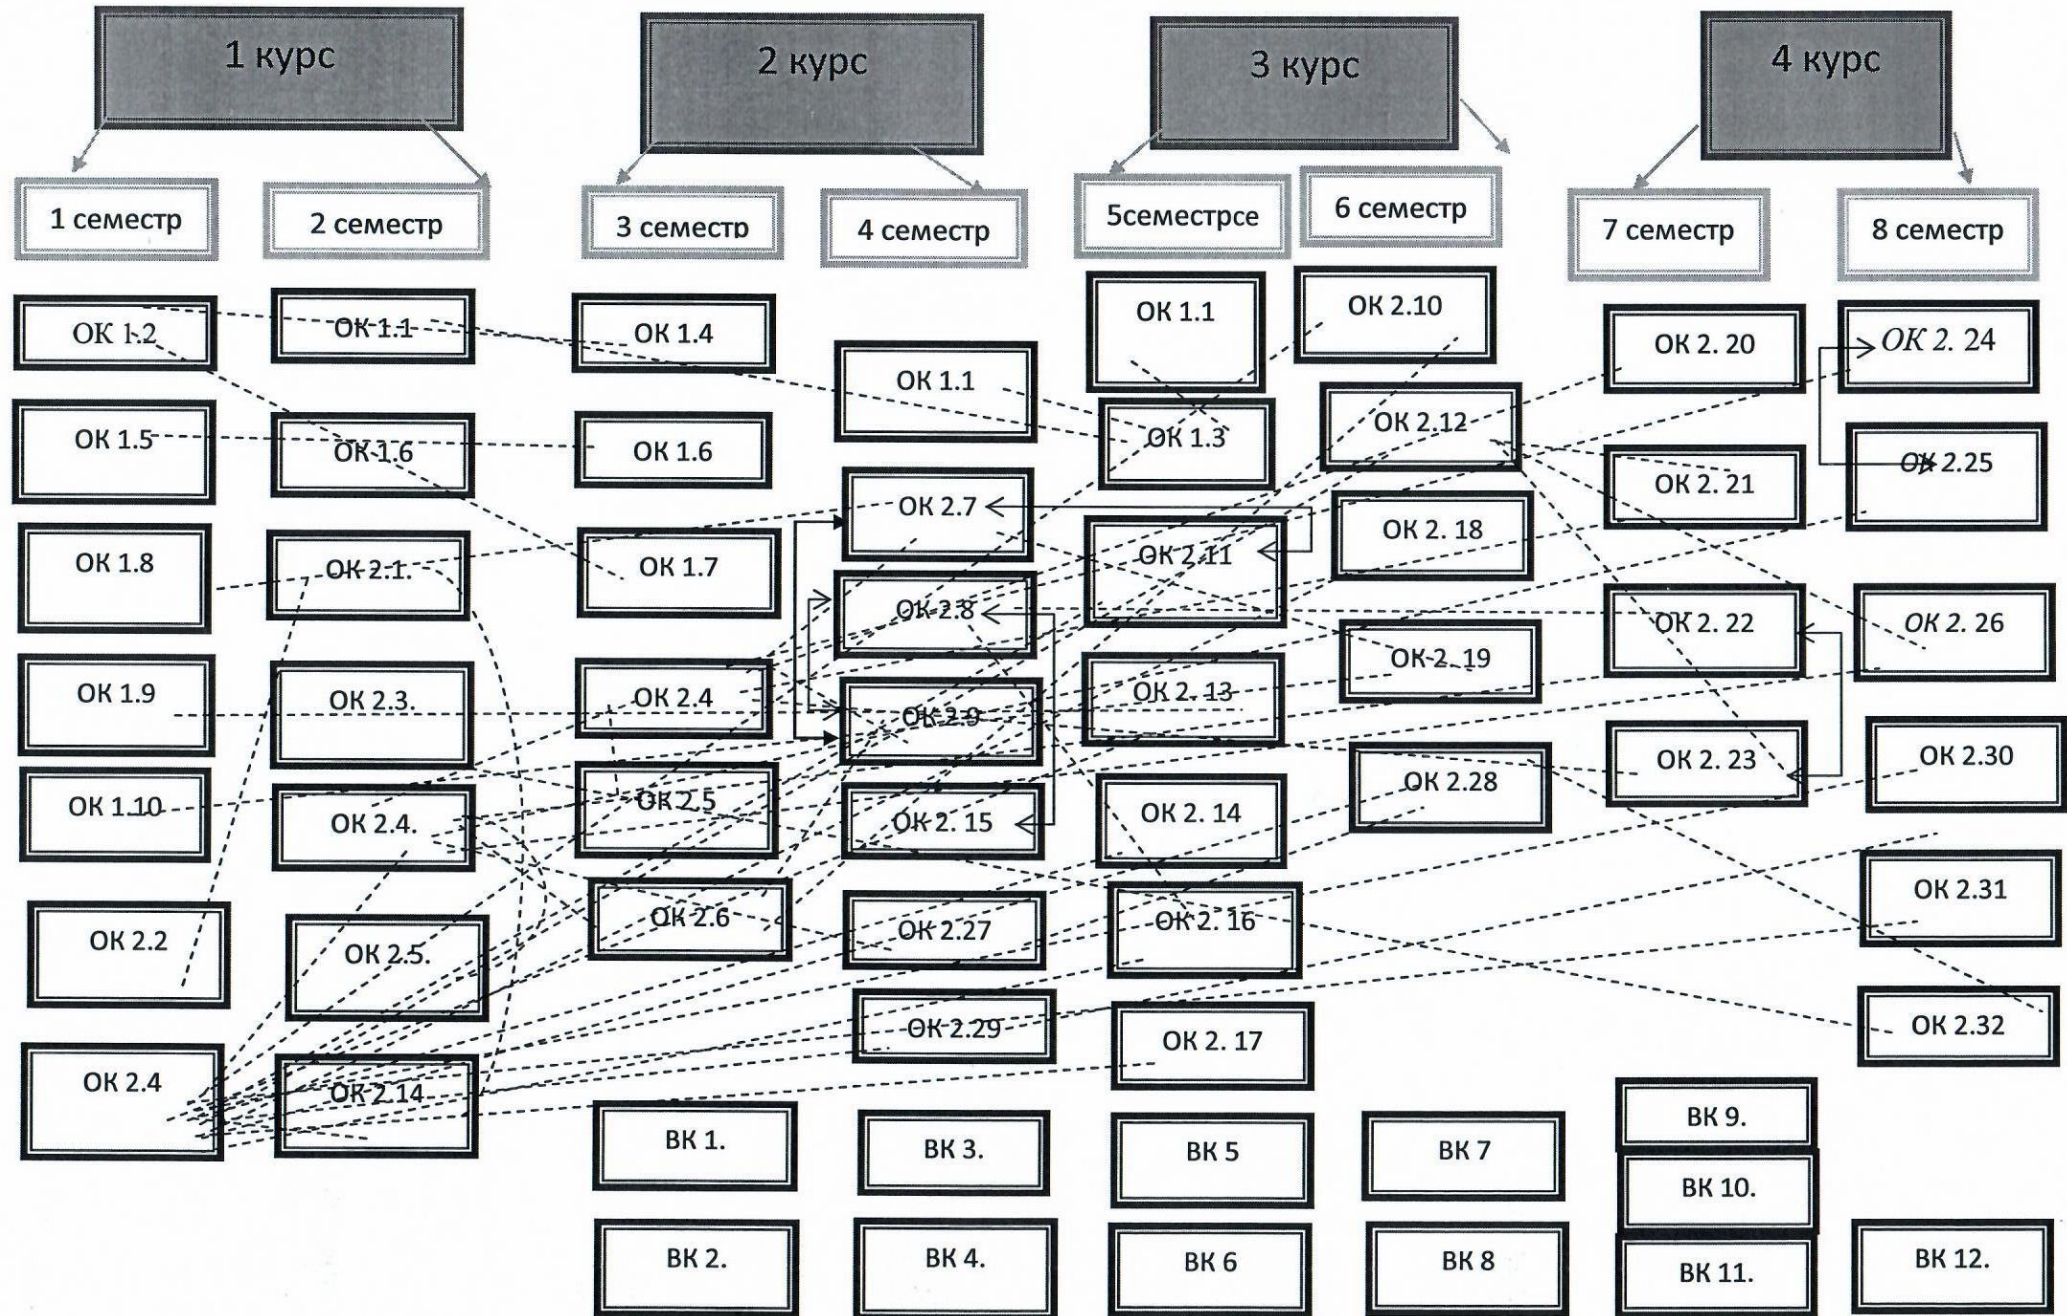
1 курс

2 курс

3 курс

4 курс

1 семестр

2 семестр

3 семестр

4 семестр

5семестрсе

6 семестр

7 семестр

8 семестр

ОК 1.2
ОК 1.5
ОК 1.8
ОК 1.9
ОК 1.10
ОК 2.2
ОК 2.4

ОК 1.1
ОК 1.6
ОК 2.1.
ОК 2.3.
ОК 2.4.
ОК 2.5.
ОК 2.14

ОК 1.4
ОК 1.6
ОК 1.7
ОК 2.4
ОК 2.5
ОК 2.6

ОК 1.1
ОК 2.7
ОК 2.8
ОК 2.9
ОК 2. 15
ОК 2.27
ОК 2.29

ОК 1.1
ОК 1.3
ОК 2.11
ОК 2. 13
ОК 2. 14
ОК 2. 16
ОК 2. 17

ОК 2.10
ОК 2.12
ОК 2. 18
ОК 2. 19
ОК 2.28

ОК 2. 20
ОК 2. 21
ОК 2. 22
ОК 2. 23

ОК 2. 24
ОК 2.25
ОК 2. 26
ОК 2.30
ОК 2.31
ОК 2.32

ВК 1.
ВК 2.
ВК 3.
ВК 4.
ВК 5
ВК 6
ВК 7
ВК 8
ВК 9.
ВК 10.
ВК 11.
ВК 12.